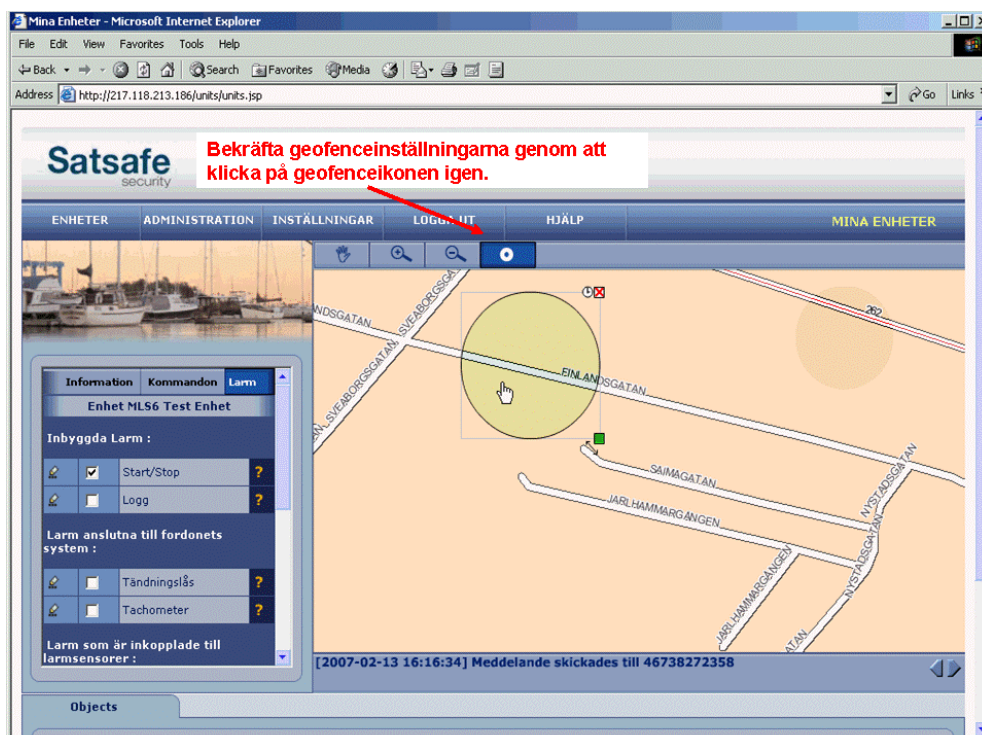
Mina Enheter - Microsoft Internet Explorer

File Edit View Favorites Tools Help

Back Search Favorites Media

Address http://217.118.213.186/units/units.jsp Go Links

Satsafe security

Bekräfta geofenceinställningarna genom att klicka på geofenceikonen igen.

ENHETER ADMINISTRATION INSTÄLLNINGAR LOGGA UT HJÄLP MINA ENHETER

Information Kommandon Larm

Enhet MLS6 Test Enhet

Inbyggda Larm :

Start/Stop ?

Logg ?

Larm anslutna till fordonets system :

Tändningslås ?

Tachometer ?

Larm som är inkopplade till larmsensorer :

NDSGATAN SVEABORGSGATAN FINLANDSGATAN SAIMAGATAN JARLHAMMARGANGEN NYSTADSGATAN JARLHAMMARGÅNGEN 262

[2007-02-13 16:16:34] Meddelande skickades till 46738272358

Objects